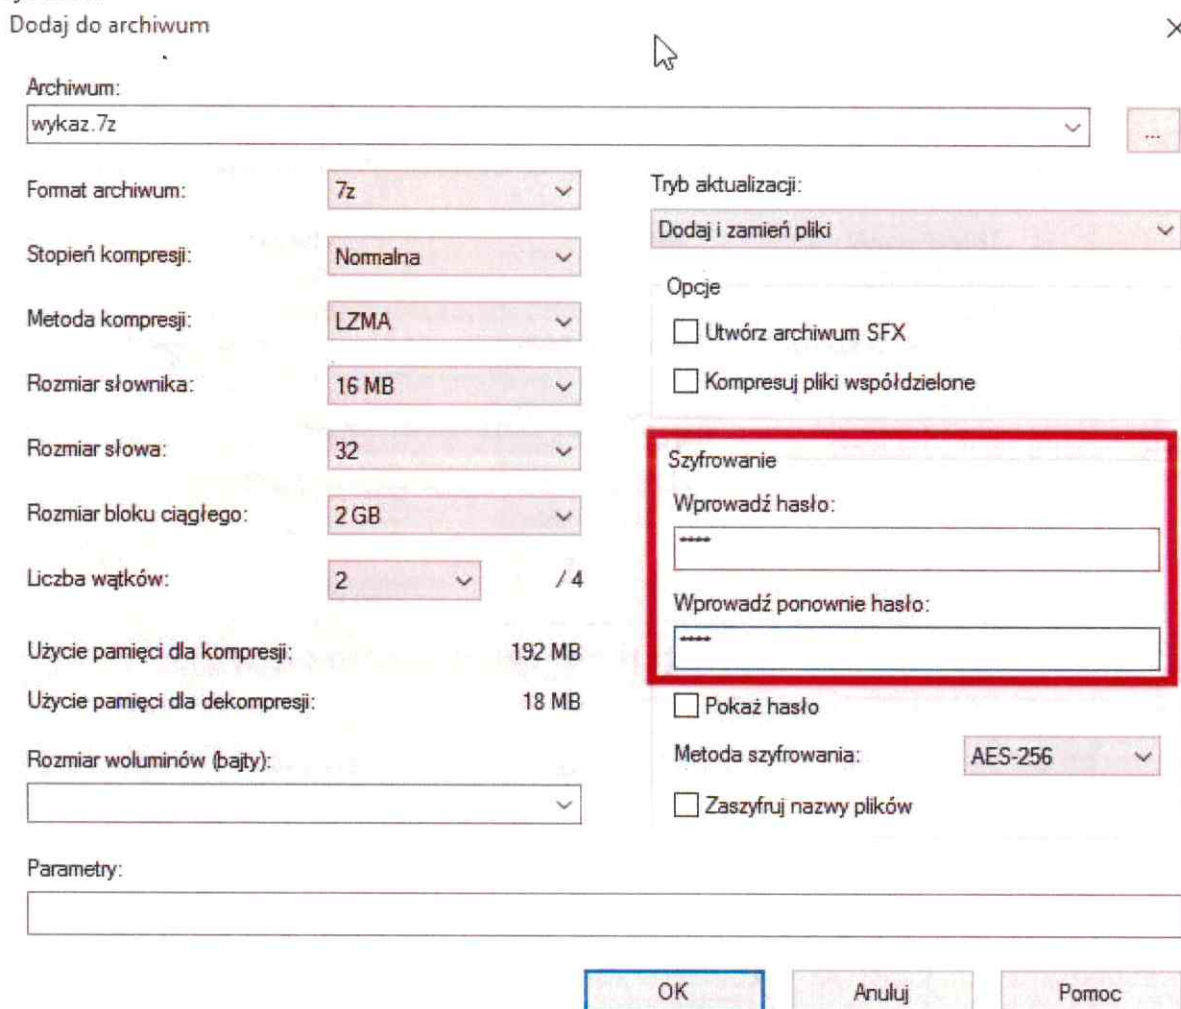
Dodaj do archiwum

Archiwum:
wykaz.7z
...

Format archiwum: 7z
Stopień kompresji: Normalna
Metoda kompresji: LZMA
Rozmiar słownika: 16 MB
Rozmiar słowa: 32
Rozmiar bloku ciągłego: 2 GB
Liczba wątków: 2 / 4
Użycie pamięci dla kompresji: 192 MB
Użycie pamięci dla dekompresji: 18 MB
Rozmiar woluminów (bajty):

Tryb aktualizacji:
Dodaj i zamień pliki
Opcje
Utwórz archiwum SFX
Kompresuj pliki współdzielone

Szyfrowanie
Wprowadź hasło:
****
Wprowadź ponownie hasło:
****
Pokaż hasło
Metoda szyfrowania: AES-256
Zaszyfruj nazwy plików

Parametry:

OK Anuluj Pomoc